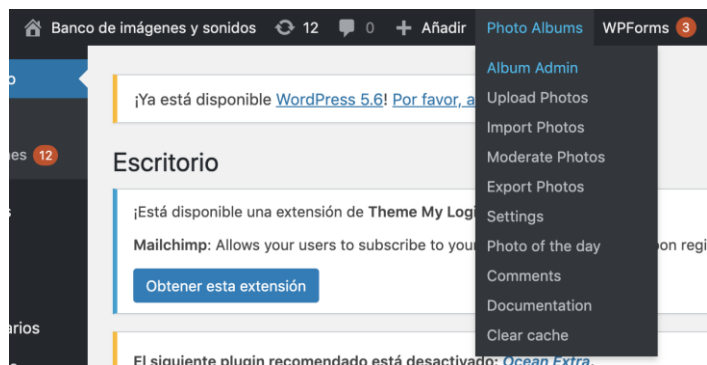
Banco de imágenes y sonidos 12 0 + Añadir Photo Albums WPForms 3

o

nes 12

s

arios

¡Ya está disponible WordPress 5.6! Por favor, a

Escritorio

¡Está disponible una extensión de Theme My Logi

Mailchimp: Allows your users to subscribe to your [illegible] on regi

Obtener esta extensión

El siguiente plugin recomendado está desactivado: Ocean Extra.

Album Admin
Upload Photos
Import Photos
Moderate Photos
Export Photos
Settings
Photo of the day
Comments
Documentation
Clear cache